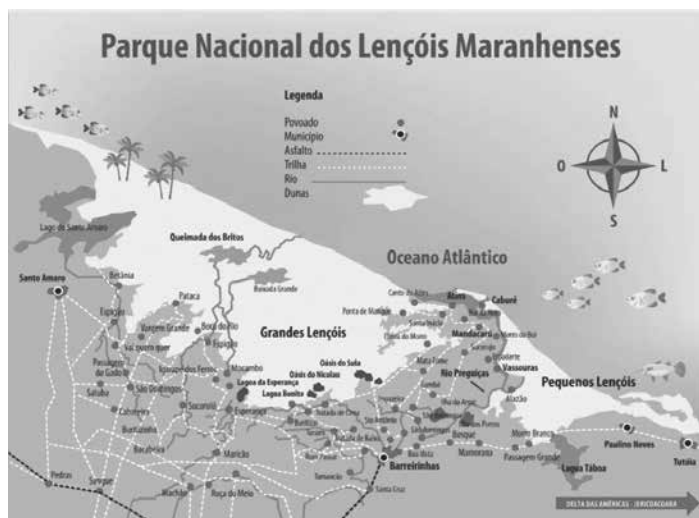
Parque Nacional dos Lençóis Maranhenses

Legenda
Povoado
Município
Asfalto
Trilha
Rio
Dunas

N
O
L
S

Lago de Santo Amaro
Queimada dos Britos
Oceano Atlântico
Santo Amaro
Betânia
Pataca
Espigão
Vargem Grande
Boca do Rio
Passagem do Gado
Val quem quer
Baixa Grande
Grandes Lençóis
Ponta de Mangue
Canto do Atins
Atins
Caburé
Mandacaru
Oásis do Morro
Mata Fome
Rio Preguiças
Vassouras
Pequenos Lençóis
Mocambo
Oásis do Nicolau
Oásis do Suia
Lagoa da Esperança
Lagoa Bonita
Sucuruiú
Esperança
São Domingos
Cajueiro
Buriti
Marcão
Barreirinhas
Atalção
Morro Branco
Mamorana
Passagem Grande
Paulino Neves
Tutóia
Lagoa Tábua
Sangue
Roça do Meio
Santa Cruz
Pedras
Machado
DELTA DAS AMÉRICAS - JERICOACOARA